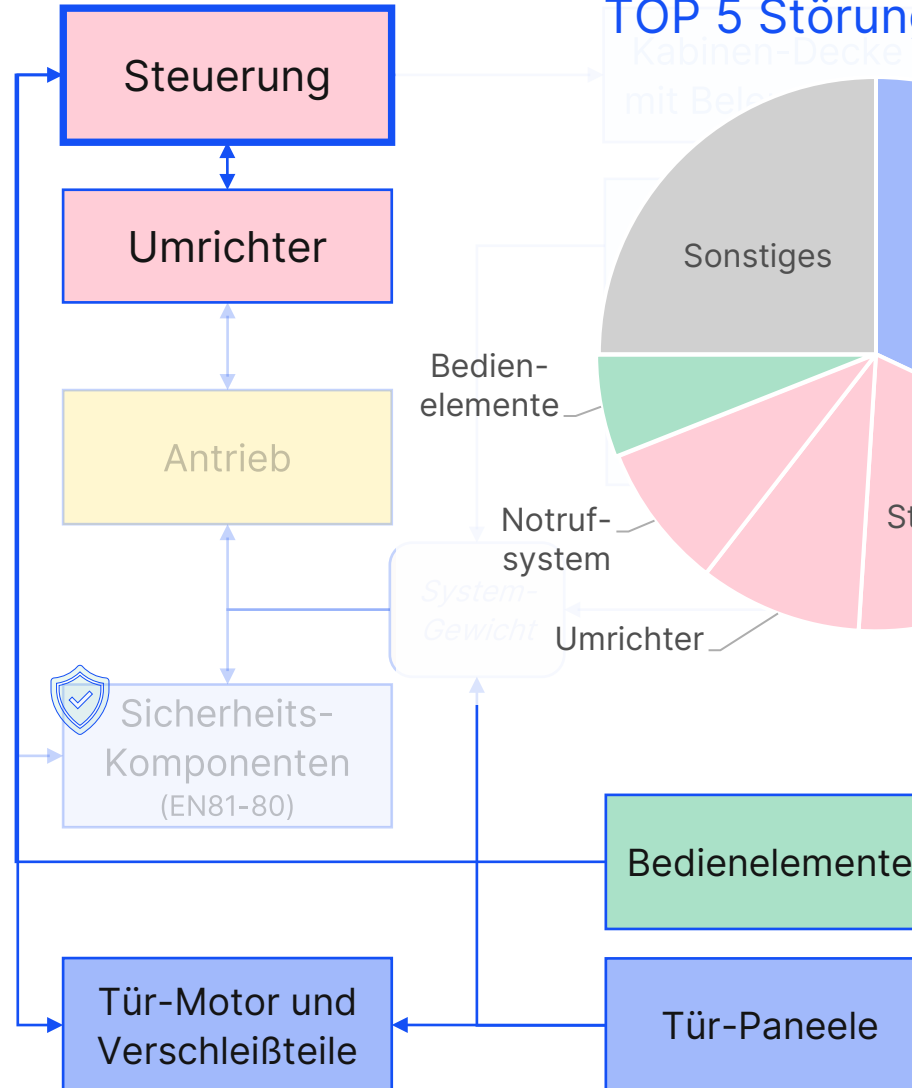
TOP 5 Störun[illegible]

Steuerung

Kabinen-Decke mit Bele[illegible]

Umrichter

Sonstiges

Bedienelemente

Antrieb

St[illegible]

Notrufsystem

System-Gewicht

Umrichter

Sicherheits-Komponenten (EN81-80)

Bedienelemente

Tür-Motor und Verschleißteile

Tür-Paneele